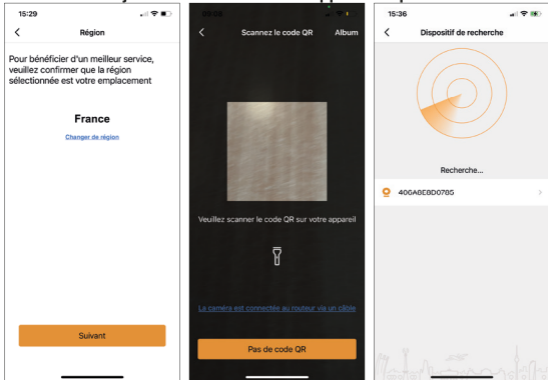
15:29

Région

Pour bénéficier d'un meilleur service, veuillez confirmer que la région sélectionnée est votre emplacement

France

Changer de région

Suivant

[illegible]

Scannez le code QR

Album

Veuillez scanner le code QR sur votre appareil

La caméra est connectée au routeur via un câble

Pas de code QR

15:36

Dispositif de recherche

Recherche...

406A6E0D0705